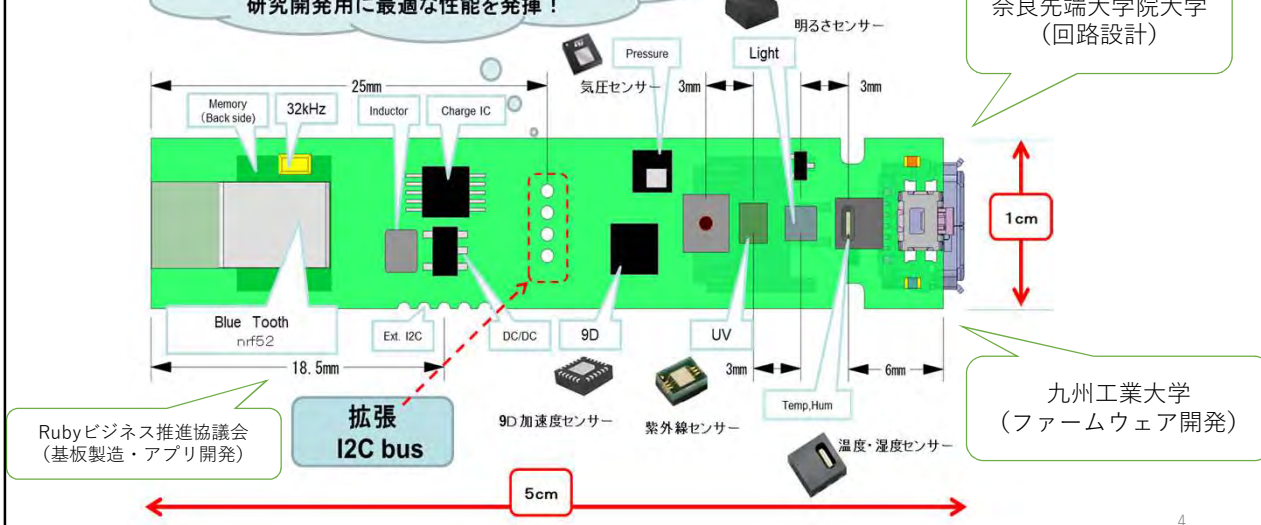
研究開発用に最適な性能を発揮！

明るさセンサー

奈良先端大学院大学
（回路設計）

25mm

Pressure

Light

気圧センサー

3mm

3mm

Memory
(Back side)

32kHz

Inductor

Charge IC

1cm

Blue Tooth
nrf52

Ext. I2C

DC/DC

9D

UV

18.5mm

3mm

6mm

Temp,Hum

九州工業大学
（ファームウェア開発）

拡張
I2C bus

9D加速度センサー

紫外線センサー

温度・湿度センサー

Rubyビジネス推進協議会
（基板製造・アプリ開発）

5cm

4